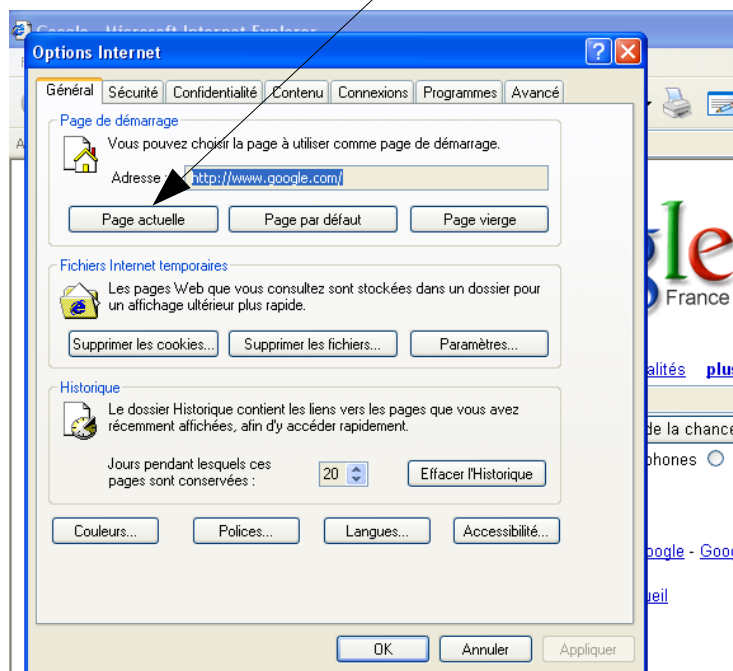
Google - Microsoft Internet Explorer

Options Internet

Général | Sécurité | Confidentialité | Contenu | Connexions | Programmes | Avancé

Page de démarrage

Vous pouvez choisir la page à utiliser comme page de démarrage.

Adresse : http://www.google.com/

Page actuelle | Page par défaut | Page vierge

Fichiers Internet temporaires

Les pages Web que vous consultez sont stockées dans un dossier pour un affichage ultérieur plus rapide.

Supprimer les cookies... | Supprimer les fichiers... | Paramètres...

Historique

Le dossier Historique contient les liens vers les pages que vous avez récemment affichées, afin d'y accéder rapidement.

Jours pendant lesquels ces pages sont conservées : 20

Effacer l'Historique

Couleurs... | Polices... | Langues... | Accessibilité...

OK | Annuler | Appliquer

gle
France
alités plus
de la chance
phones
oogle - Goo
ueil